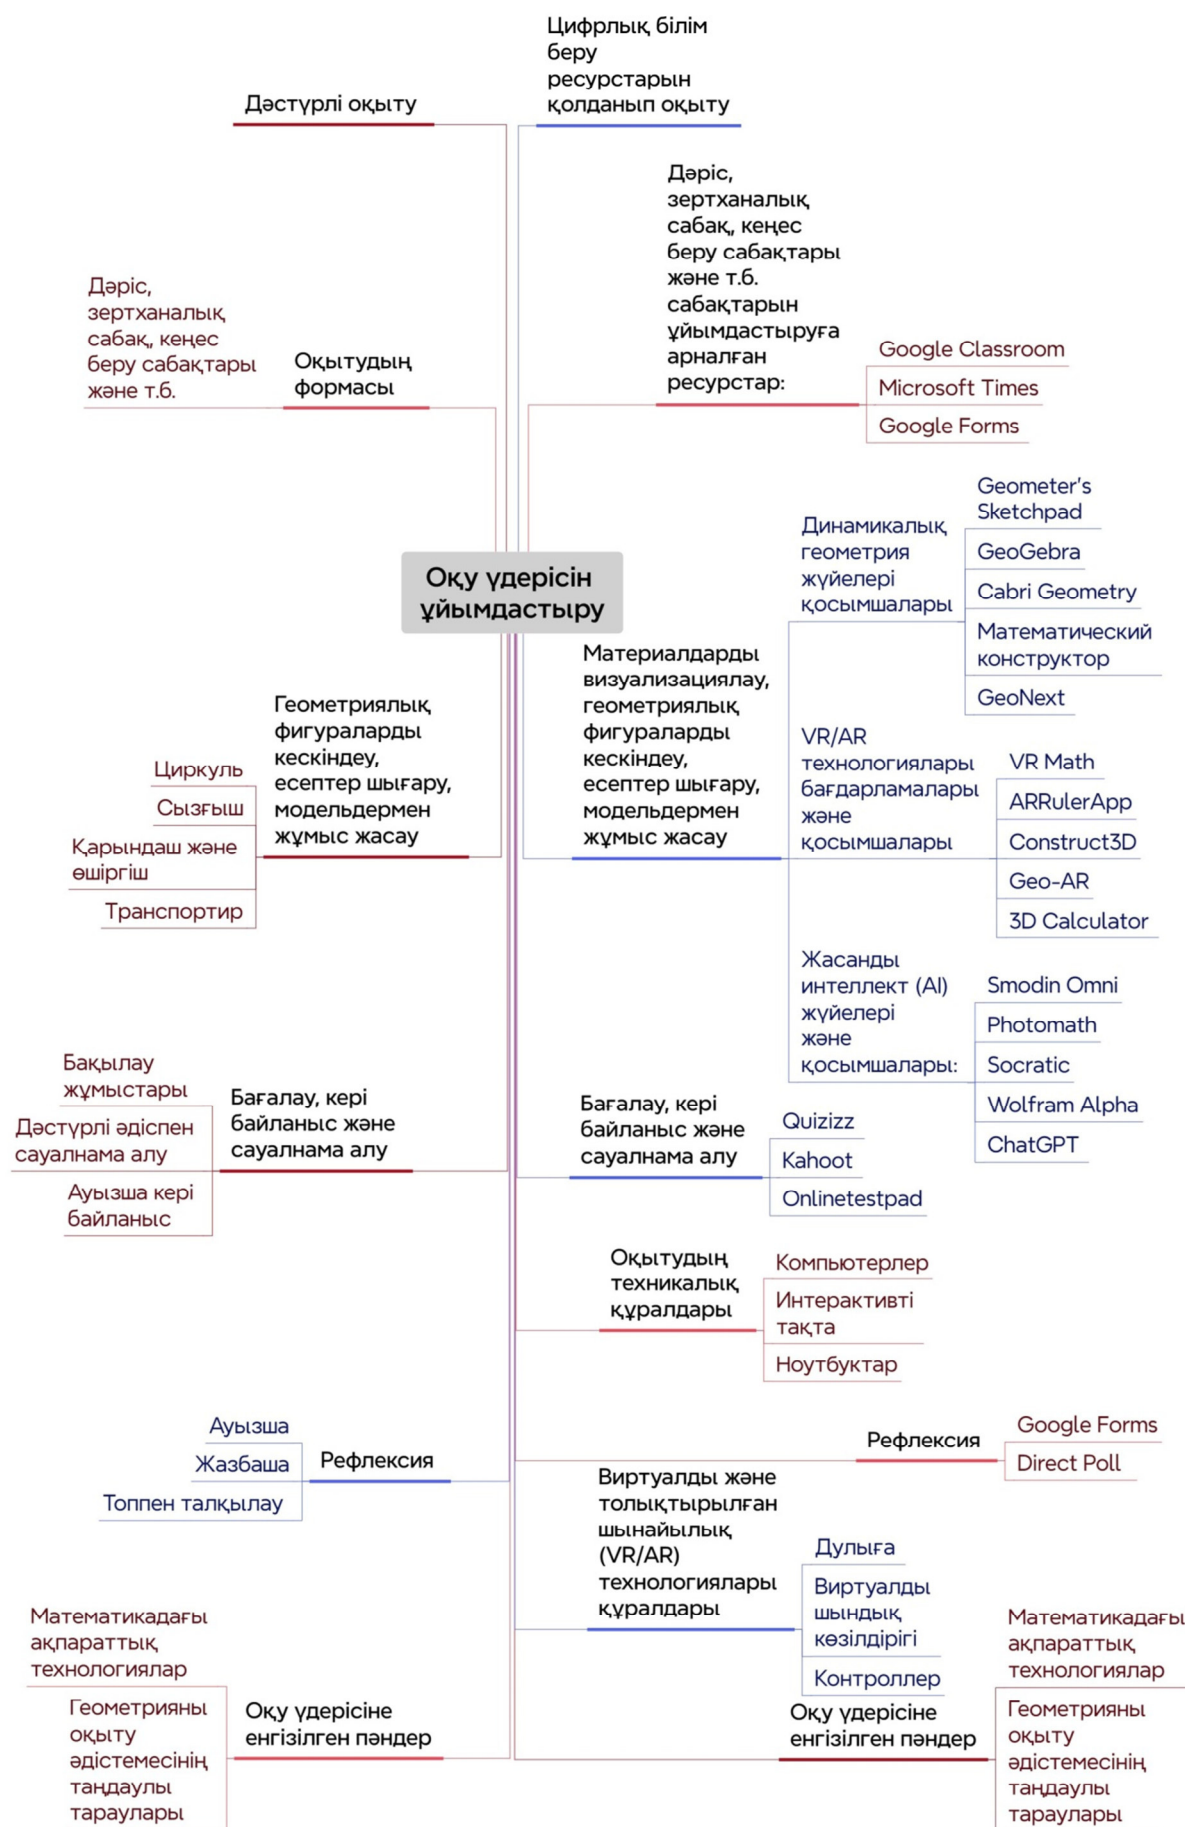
Цифрлық білім беру ресурстарын қолданып оқыту

Дәстүрлі оқыту

Дәріс, зертханалық сабақ, кеңес беру сабақтары және т.б. сабақтарын ұйымдастыруға арналған ресурстар:

Google Classroom
Microsoft Times
Google Forms

Дәріс, зертханалық сабақ, кеңес беру сабақтары және т.б.

Оқытудың формасы

Оқу үдерісін ұйымдастыру

Динамикалық геометрия жүйелері қосымшалары

Geometer's Sketchpad
GeoGebra
Cabri Geometry
Математический конструктор
GeoNext

Материалдарды визуализациялау, геометриялық фигураларды кескіндеу, есептер шығару, модельдермен жұмыс жасау

VR/AR технологиялары бағдарламалары және қосымшалары

VR Math
ARRulerApp
Construct3D
Geo-AR
3D Calculator

Геометриялық фигураларды кескіндеу, есептер шығару, модельдермен жұмыс жасау

Циркуль
Сызғыш
Қарындаш және өшіргіш
Транспортир

Жасанды интеллект (AI) жүйелері және қосымшалары:

Smodin Omni
Photomath
Socratic
Wolfram Alpha
ChatGPT

Бақылау жұмыстары
Дәстүрлі әдіспен сауалнама алу
Ауызша кері байланыс

Бағалау, кері байланыс және сауалнама алу

Бағалау, кері байланыс және сауалнама алу

Quizizz
Kahoot
Onlinetestpad

Оқытудың техникалық құралдары

Компьютерлер
Интерактивті тақта
Ноутбуктар

Ауызша
Жазбаша
Топпен талқылау

Рефлексия

Рефлексия

Google Forms
Direct Poll

Виртуалды және толықтырылған шынайылық (VR/AR) технологиялары құралдары

Дулыға
Виртуалды шындық көзілдірігі
Контроллер

Математикадағы ақпараттық технологиялар
Геометрияны оқыту әдістемесінің таңдаулы тараулары

Оқу үдерісіне енгізілген пәндер

Оқу үдерісіне енгізілген пәндер

Математикадағы ақпараттық технологиялар
Геометрияны оқыту әдістемесінің таңдаулы тараулары